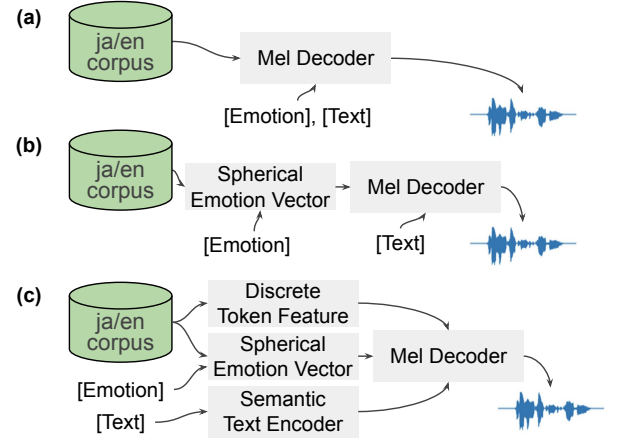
(a)

ja/en corpus

Mel Decoder

[Emotion], [Text]

(b)

ja/en corpus

Spherical Emotion Vector

Mel Decoder

[Emotion]

[Text]

(c)

ja/en corpus

Discrete Token Feature

Spherical Emotion Vector

Mel Decoder

[Emotion]

[Text]

Semantic Text Encoder